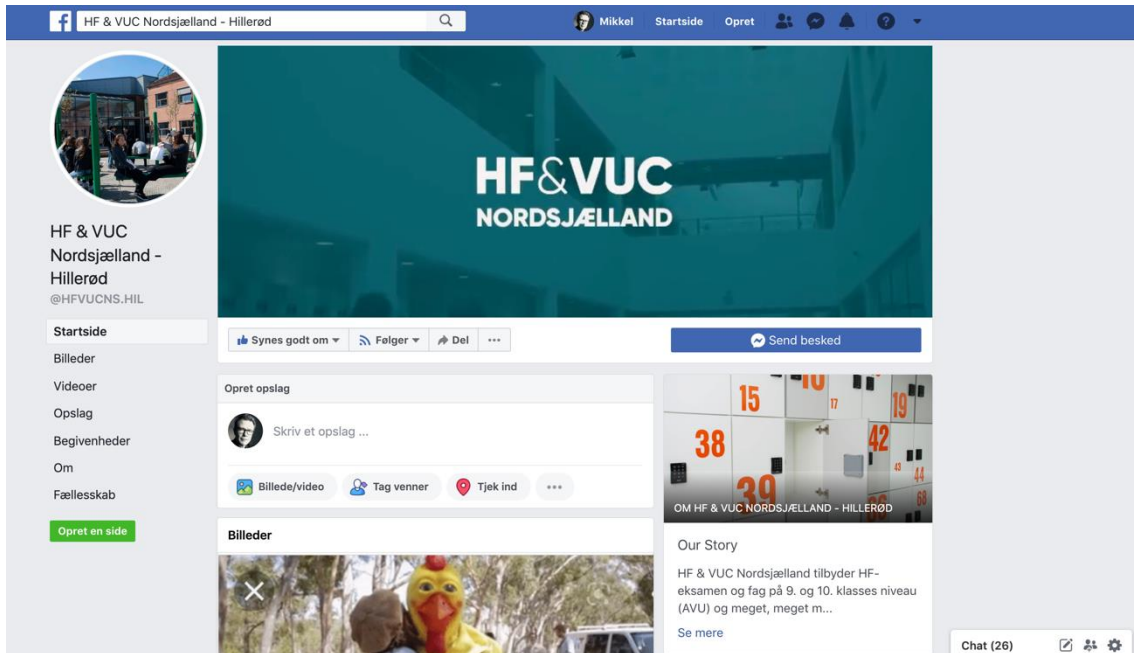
HF & VUC Nordsjælland - Hillerød

Mikkel Startside Opret

HF&VUC NORDSJÆLLAND

HF & VUC Nordsjælland - Hillerød
@HFVUCNS.HIL

Startside
Billeder
Videoer
Opslag
Begivenheder
Om
Fællesskab

Opret en side

Synes godt om Følger Del ···

Send besked

Opret opslag

Skriv et opslag ...

Billede/video Tag venner Tjek ind ···

Billeder

15 17 19 38 42 43 44 39 68

OM HF & VUC NORDSJÆLLAND - HILLERØD

Our Story

HF & VUC Nordsjælland tilbyder HF-eksamen og fag på 9. og 10. klasses niveau (AVU) og meget, meget m...

Se mere

Chat (26)